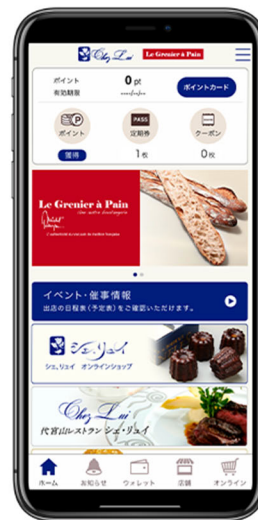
Chez Lui
Le Grenier à Pain

ポイント
有効期限
0 pt
ポイントカード

ポイント
PASS
定期券
クーポン
獲得
1枚
0枚

Le Grenier à Pain
chez votre boulanger

イベント・催事情報
出店の日程表（予定表）をご確認いただけます。

シェ・リュイ
シェ・リュイ オンラインショップ

Chez Lui
代官山レストラン シェ・リュイ

ホーム
お知らせ
ウォレット
店舗
オンライン